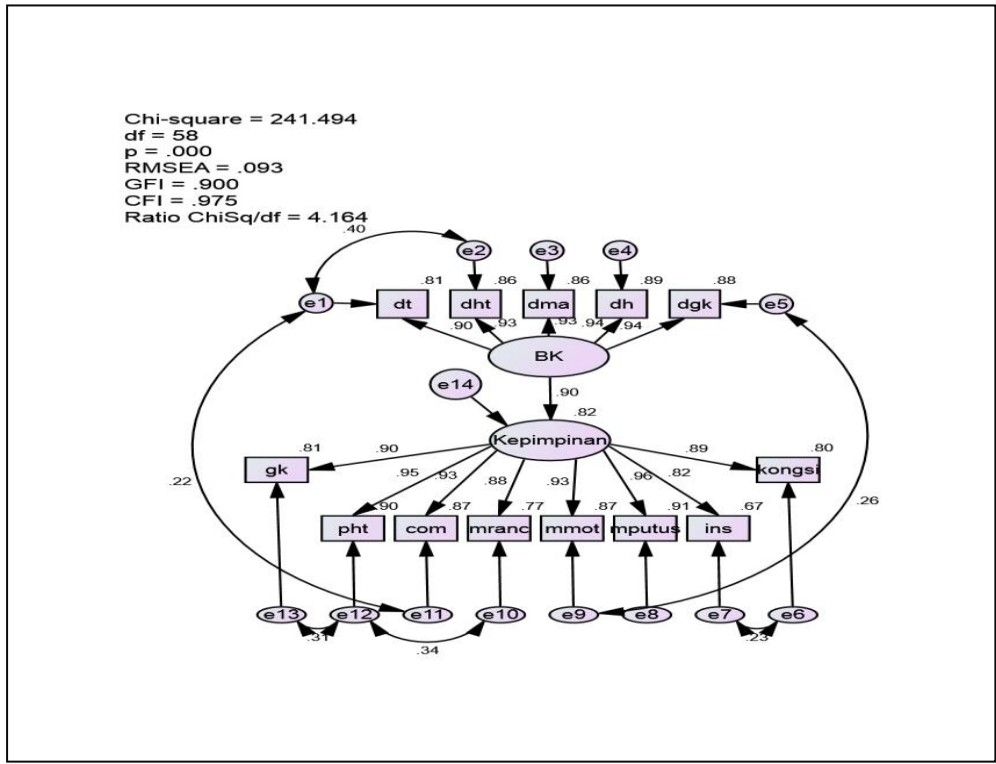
Chi-square = 241.494
df = 58
p = .000
RMSEA = .093
GFI = .900
CFI = .975
Ratio ChiSq/df = 4.164

.40
e2
e3
e4
.81
.86
.86
.89
.88
e1
dt
dht
dma
dh
dgk
e5
.90
.93
.93
.94
.94
BK
e14
.90
.82
.81
.90
Kepimpinan
.89
.80
gk
.95
.93
.88
.93
.96
.82
kongsi
.22
.90
.87
.77
.87
.91
.67
.26
pht
com
mranc
mmot
mputus
ins
e13
e12
e11
e10
e9
e8
e7
e6
.31
.34
.23